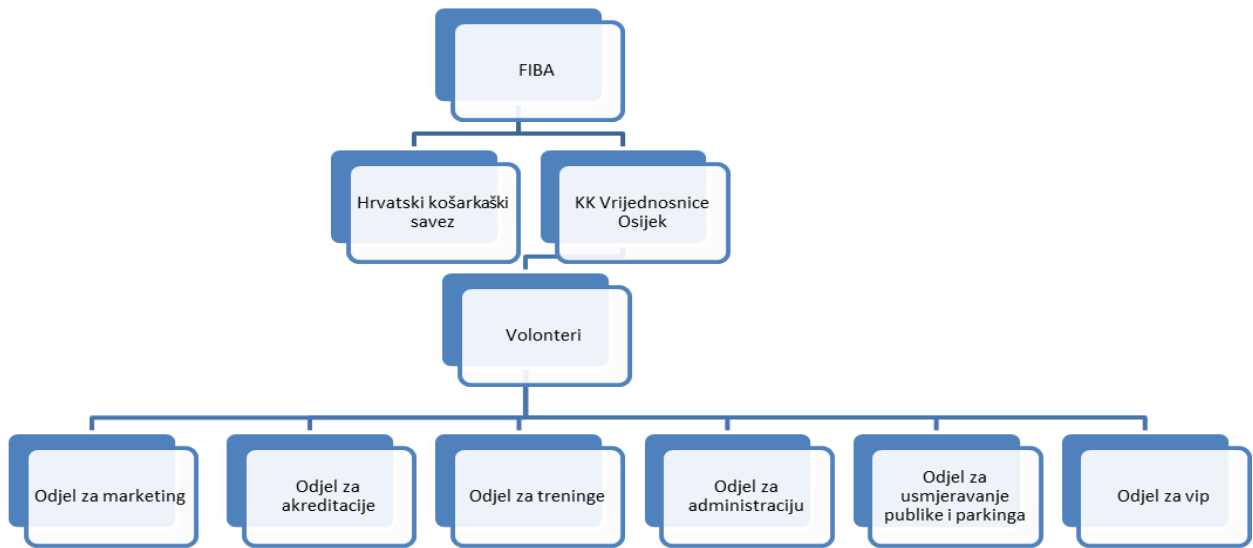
FIBA

Hrvatski košarkaški savez

KK Vrijednosnice Osijek

Volonteri

Odjel za marketing

Odjel za akreditacije

Odjel za treninge

Odjel za administraciju

Odjel za usmjeravanje publike i parkinga

Odjel za vip